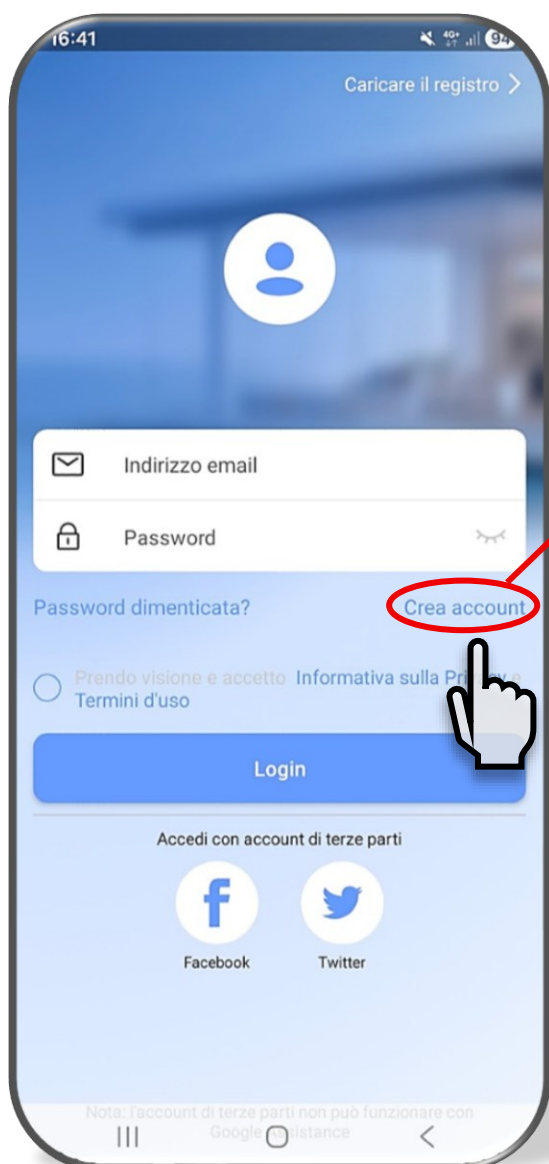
16:41

Caricare il registro >

Indirizzo email

Password

Password dimenticata?

Crea account

Prendo visione e accetto Informativa sulla Pri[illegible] Termini d'uso

Login

Accedi con account di terze parti

Facebook

Twitter

Nota: l'account di terze parti non può funzionare con Google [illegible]sistance